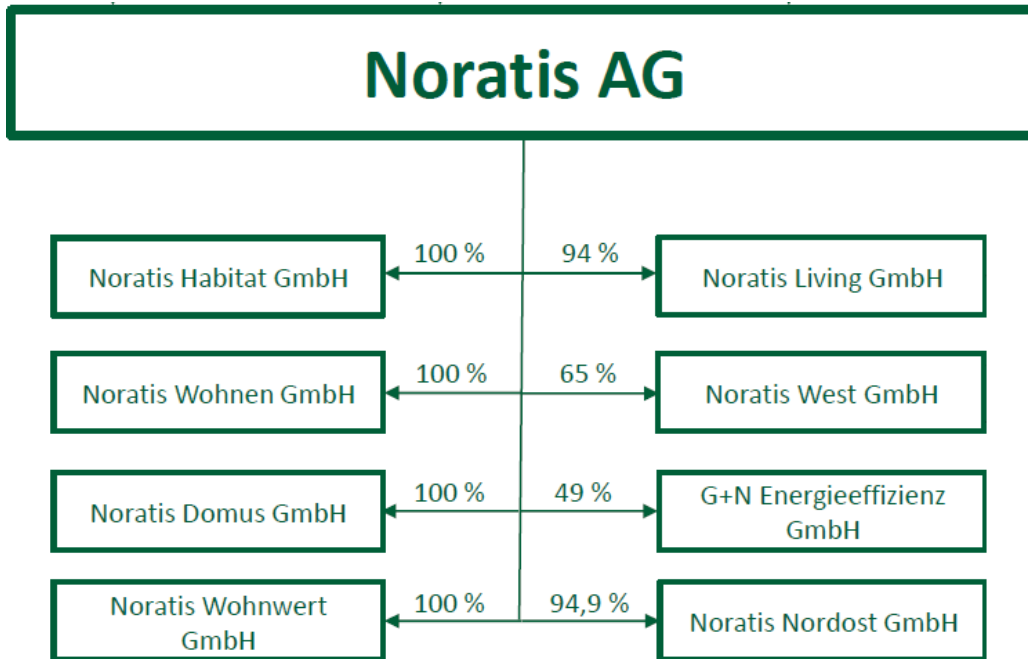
Noratis AG

Noratis Habitat GmbH
100 %
94 %
Noratis Living GmbH

Noratis Wohnen GmbH
100 %
65 %
Noratis West GmbH

Noratis Domus GmbH
100 %
49 %
G+N Energieeffizienz GmbH

Noratis Wohnwert GmbH
100 %
94,9 %
Noratis Nordost GmbH